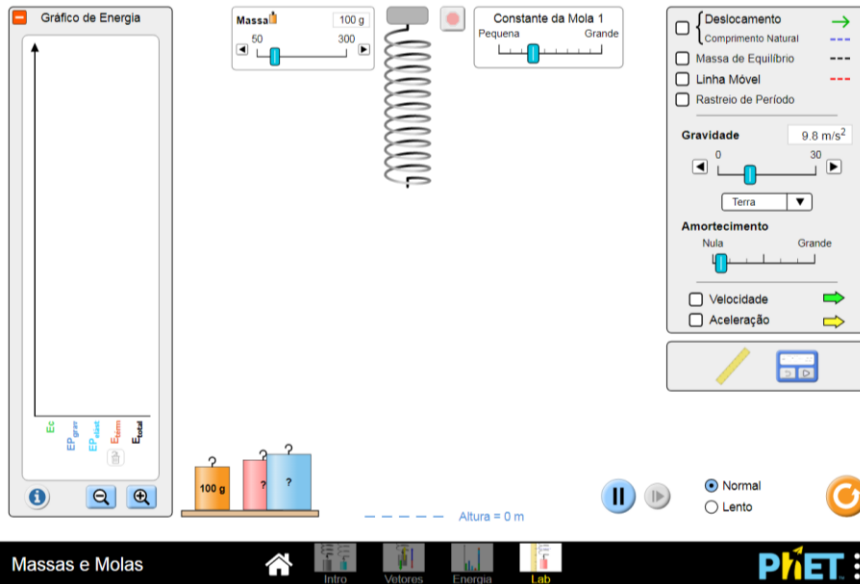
Gráfico de Energia

Ec
EP$_{grav}$
EP$_{elast}$
E$_{term}$
E$_{total}$

Massa
100 g
50
300

Constante da Mola 1
Pequena
Grande

Deslocamento
Comprimento Natural
Massa de Equilíbrio
Linha Móvel
Rastreio de Período

Gravidade
9.8 m/s$^2$
0
30
Terra

Amortecimento
Nula
Grande

Velocidade
Aceleração

100 g
?
?
?
?

Altura = 0 m

Normal
Lento

Massas e Molas
Intro
Vetores
Energia
Lab
PhET